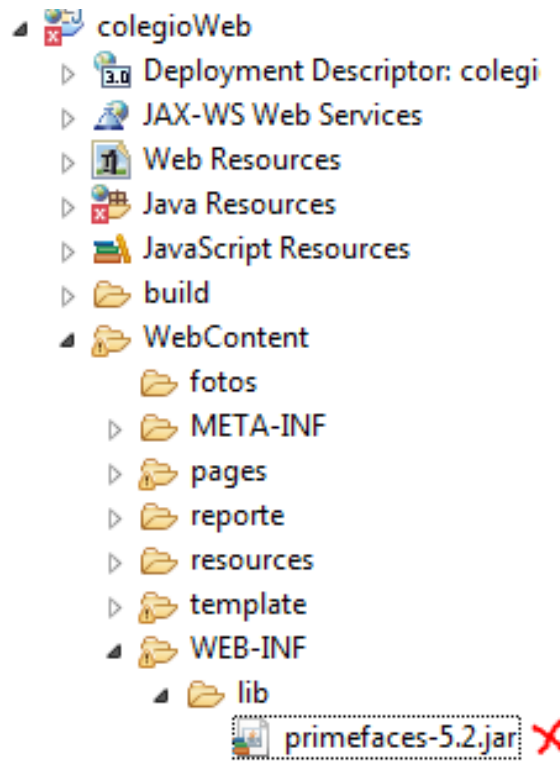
colegioWeb
Deployment Descriptor: colegi
JAX-WS Web Services
Web Resources
Java Resources
JavaScript Resources
build
WebContent
fotos
META-INF
pages
reporte
resources
template
WEB-INF
lib
primefaces-5.2.jar